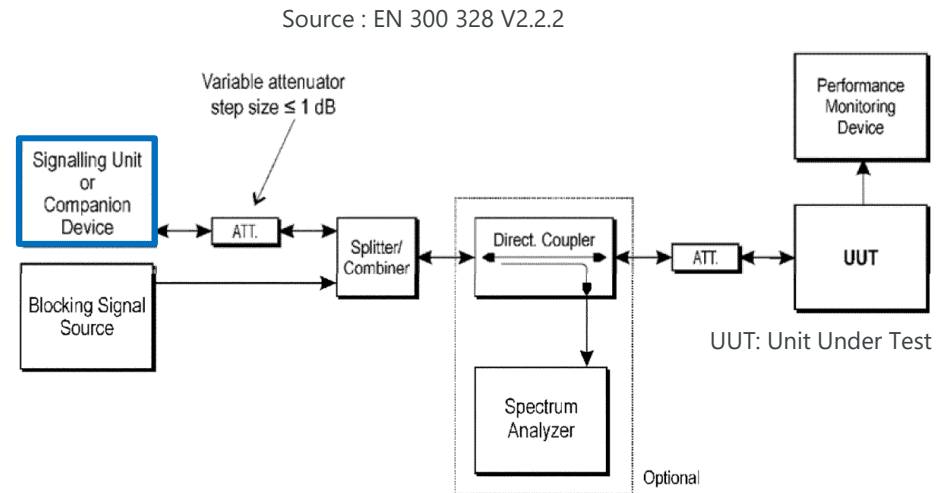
Source : EN 300 328 V2.2.2

Variable attenuator step size ≤ 1 dB

Signalling Unit or Companion Device

ATT.

Splitter/ Combiner

Direct. Coupler

ATT.

UUT

Performance Monitoring Device

Blocking Signal Source

UUT: Unit Under Test

Spectrum Analyzer

Optional